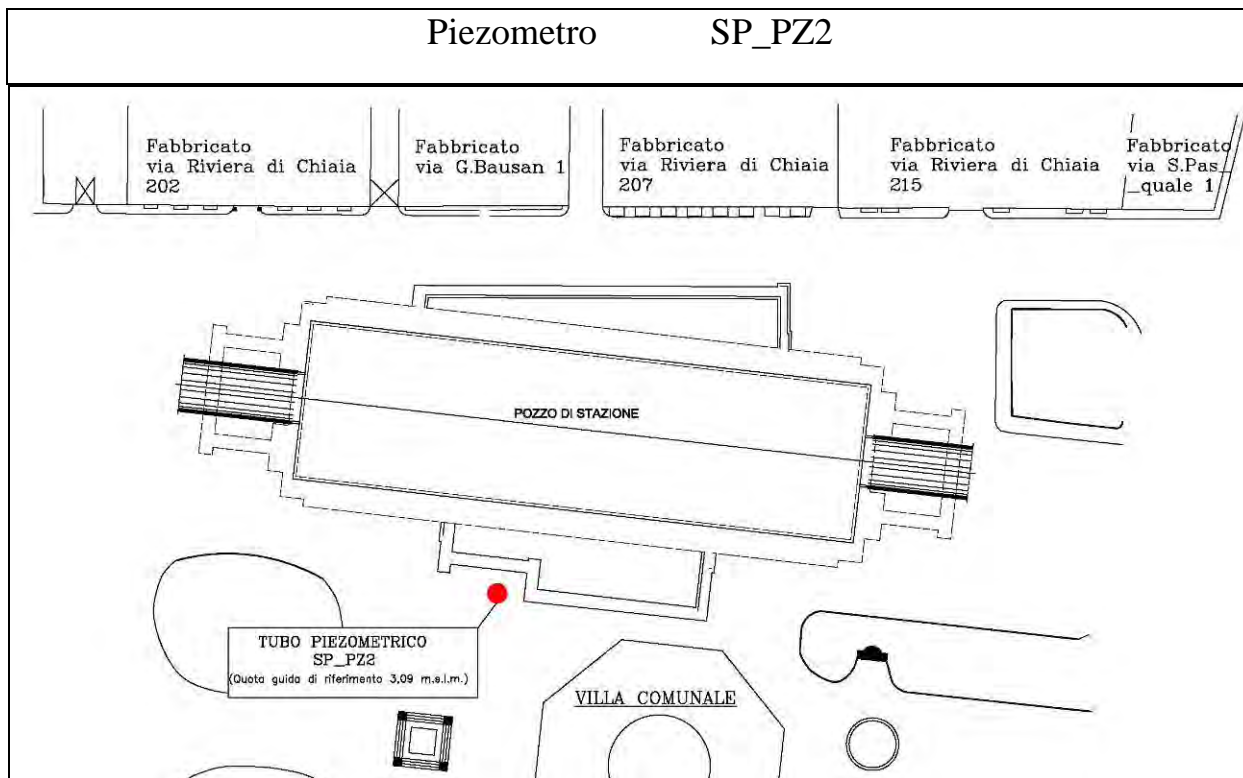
Piezometro SP_PZ2

Fabbricato via Riviera di Chiaia 202

Fabbricato via G.Bausan 1

Fabbricato via Riviera di Chiaia 207

Fabbricato via Riviera di Chiaia 215

Fabbricato via S.Pasquale 1

POZZO DI STAZIONE

TUBO PIEZOMETRICO SP_PZ2 (Quota guida di riferimento 3,09 m.s.l.m.)

VILLA COMUNALE